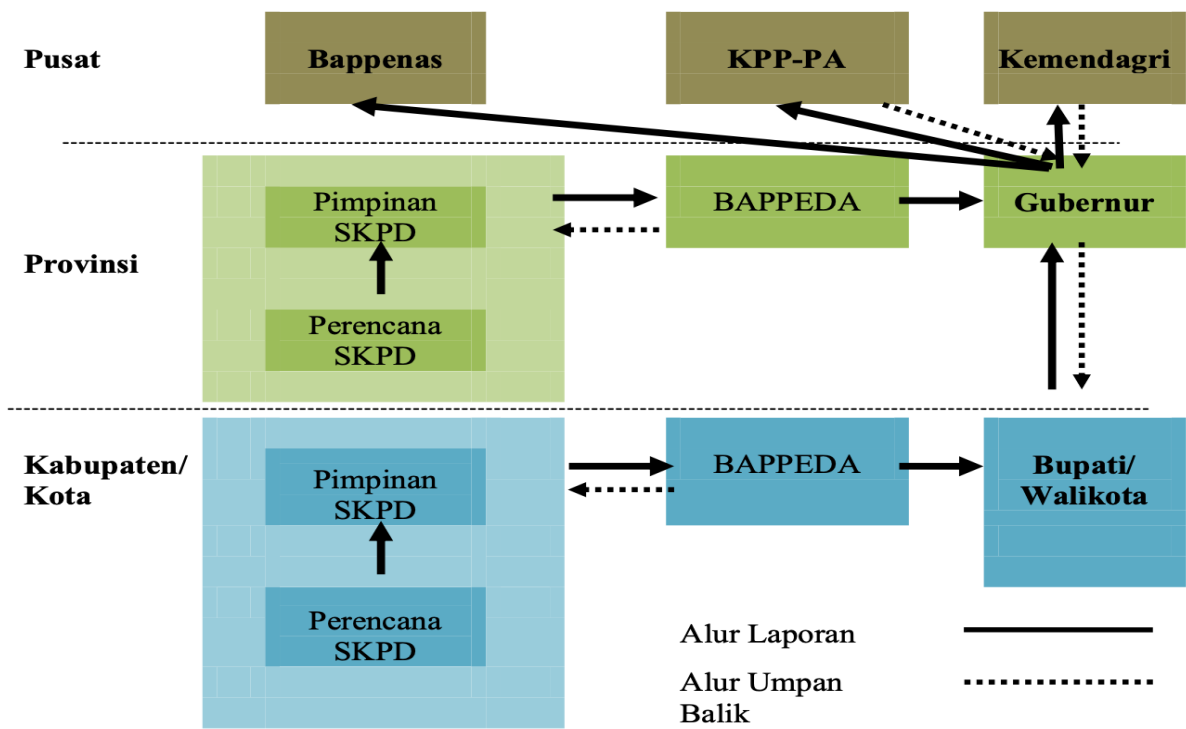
Pusat

Bappenas

KPP-PA

Kemendagri

Pimpinan SKPD

BAPPEDA

Gubernur

Provinsi

Perencana SKPD

Kabupaten/ Kota

Pimpinan SKPD

BAPPEDA

Bupati/ Walikota

Perencana SKPD

Alur Laporan

Alur Umpan Balik